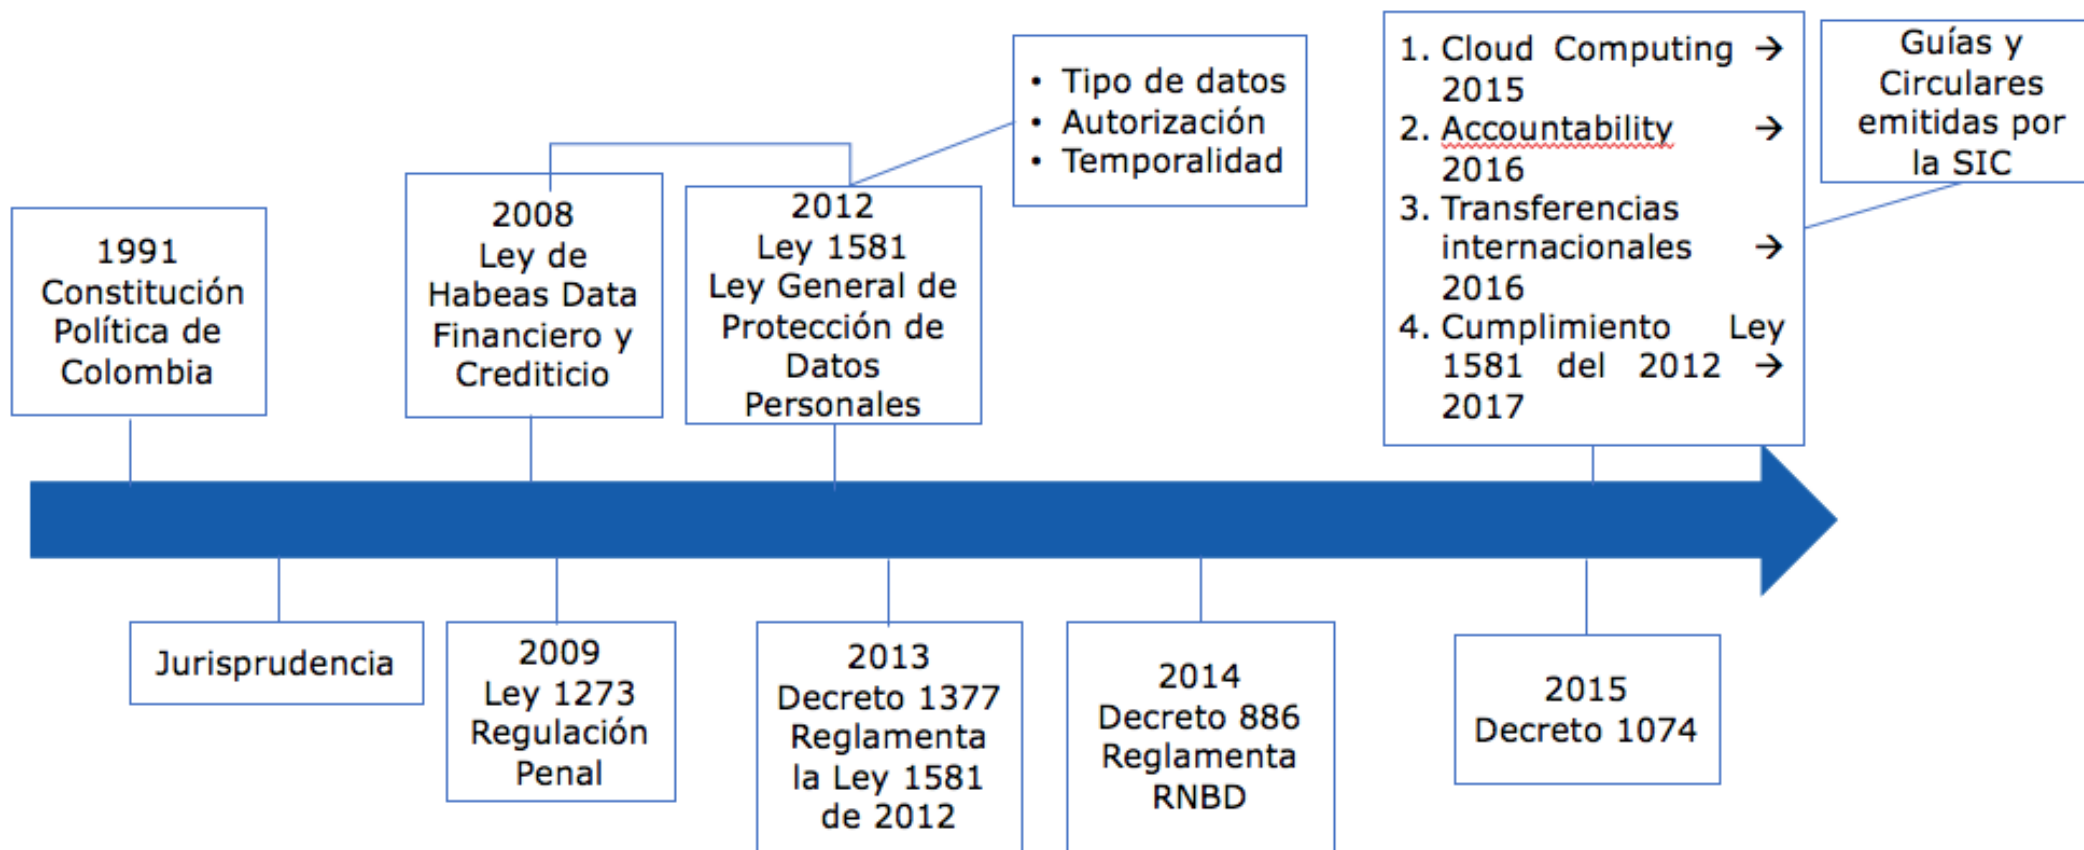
1991
Constitución Política de Colombia

2008
Ley de Habeas Data Financiero y Crediticio

2012
Ley 1581
Ley General de Protección de Datos Personales

- Tipo de datos
- Autorización
- Temporalidad

1. Cloud Computing → 2015
2. Accountability → 2016
3. Transferencias internacionales → 2016
4. Cumplimiento Ley 1581 del 2012 → 2017

Guías y Circulares emitidas por la SIC

Jurisprudencia

2009
Ley 1273
Regulación Penal

2013
Decreto 1377
Reglamenta la Ley 1581 de 2012

2014
Decreto 886
Reglamenta RNBD

2015
Decreto 1074